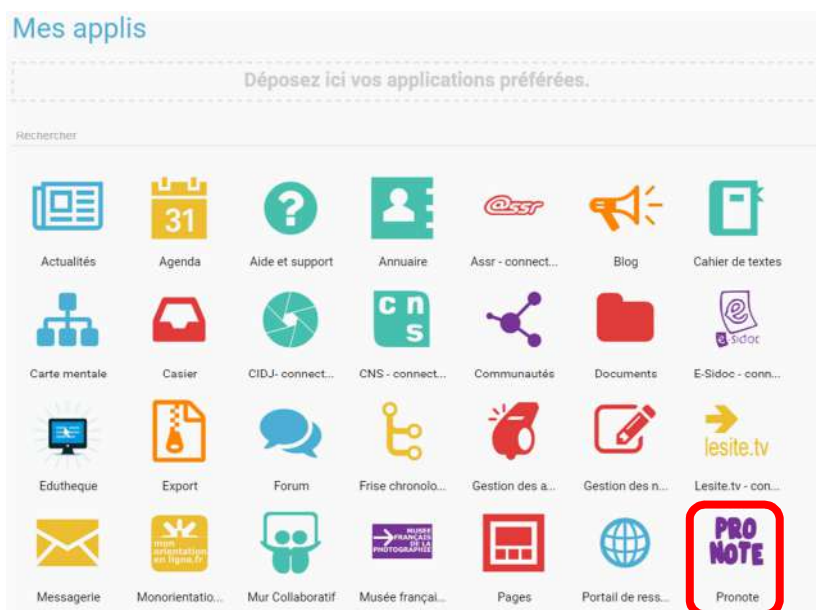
Mes applis

Déposez ici vos applications préférées.

Rechercher

31

Actualités
Agenda
Aide et support
Annuaire
Assr - connect...
Blog
Cahier de textes

c n s

e-Sidoc

Carte mentale
Casier
CIDJ- connect...
CNS - connect...
Communautés
Documents
E-Sidoc - conn...

lesite.tv

Edutheque
Export
Forum
Frise chronolo...
Gestion des a...
Gestion des n...
Lesite.tv - con...

mon orientation en ligne.fr

MUSÉE FRANÇAIS DE LA PHOTOGRAPHIE

PRO NOTE

Messagerie
Monorientatio...
Mur Collaboratif
Musée françai...
Pages
Portail de ress...
Pronote